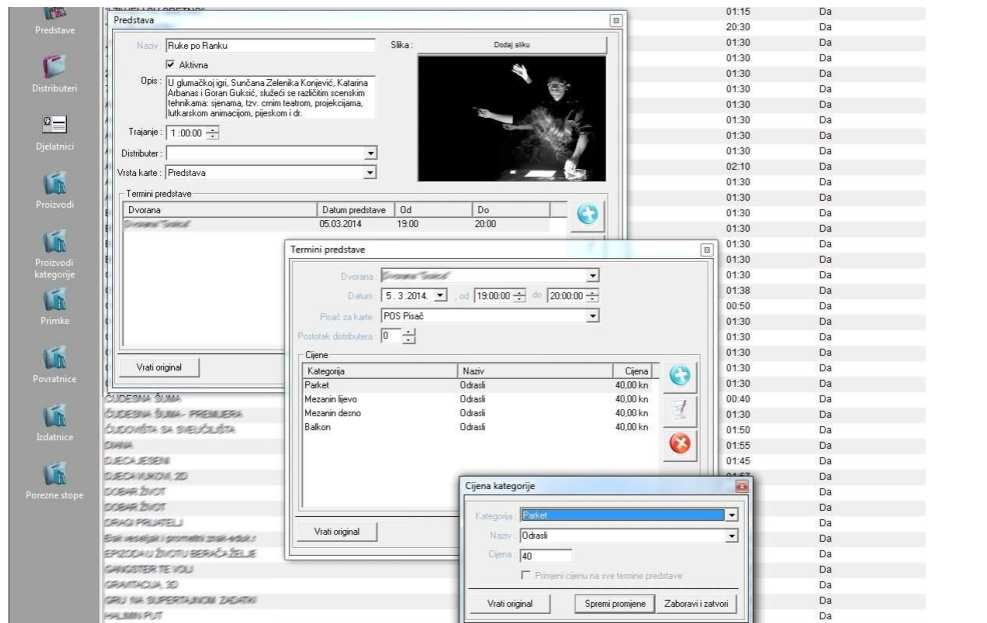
Predstave

Distributeri

Djelatnici

Proizvodi

Proizvodi kategorije

Primke

Povratnice

Izdatnice

Porezne stope

Predstava

Naziv : Ruke po Ranku

Slika :

Dodaj sliku

Aktivna

Opis : U glumačkoj igri, Sunčana Zelenika Konjević, Katarina Arbanas i Goran Guksić, služeći se različitim scenskim tehnikama: sjenama, tzv. crnim teatrom, projekcijama, lutkarskom animacijom, pijeskom i dr.

Trajanje : 1:00:00

Distributer :

Vrsta karte : Predstava

Termini predstave

| Dvorana | Datum predstave | Od | Do |
|---|---|---|---|
| Dvorana "Golica" | 05.03.2014 | 19:00 | 20:00 |

Vrati original

ČUDESNA ŠUMA
ČUDESNA ŠUMA - PREMIJERA
ČUDOVIŠTA SA SVEUČILIŠTA
DIANA
DJECA JESENI
DJECA VUKOVI, 2D
DOBAR ŽIVOT
DOBAR ŽIVOT
DRAGI PRIJATELJI
Bal veselja i prometni znak-edukr
EPIZODA U ŽIVOTU BERAČA ŽELJE
GANGSTER TE VOLI
GRAVITACIJA, 3D
GRU NA SUPERTAJNOM ZADATKU
HALIMIN PUT

Termini predstave

Dvorana Dvorana "Golica"

Datum 5. 3.2014. od 19:00:00 do 20:00:00

Pisač za karte POS Pisač

Postotak distributera 0

Cijene

| Kategorija | Naziv | Cijena |
|---|---|---|
| Parket | Odrasli | 40,00 kn |
| Mezanin lijevo | Odrasli | 40,00 kn |
| Mezanin desno | Odrasli | 40,00 kn |
| Balkon | Odrasli | 40,00 kn |

Vrati original

Cijena kategorije

Kategorija Parket

Naziv Odrasli

Cijena 40

Primjeni cijenu na sve termine predstave

Vrati original

Spremi promjene

Zaboravi i zatvori

01:15 Da
20:30 Da
01:30 Da
01:30 Da
01:30 Da
01:30 Da
01:30 Da
01:30 Da
01:30 Da
01:30 Da
02:10 Da
01:30 Da
01:30 Da
01:30 Da
01:30 Da
01:30 Da
01:30 Da
01:30 Da
01:38 Da
00:50 Da
01:30 Da
01:30 Da
01:30 Da
01:30 Da
01:30 Da
00:40 Da
01:30 Da
01:50 Da
01:55 Da
01:45 Da
Da
Da
Da
Da
Da
Da
Da
Da
Da
Da
Da